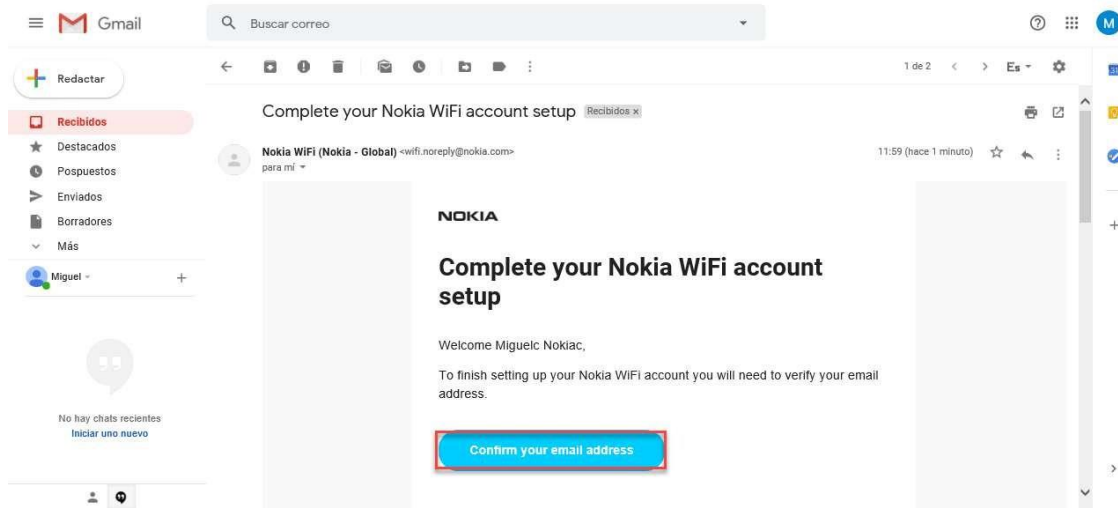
Gmail

Buscar correo

M

Redactar

Recibidos
Destacados
Pospuestos
Enviados
Borradores
Más

Miguel

No hay chats recientes
Iniciar uno nuevo

1 de 2

Es

Complete your Nokia WiFi account setup Recibidos ×

Nokia WiFi (Nokia - Global) <wifi.noreply@nokia.com>
para mí

11:59 (hace 1 minuto)

NOKIA

Complete your Nokia WiFi account setup

Welcome Miguelc Nokiac,

To finish setting up your Nokia WiFi account you will need to verify your email address.

Confirm your email address